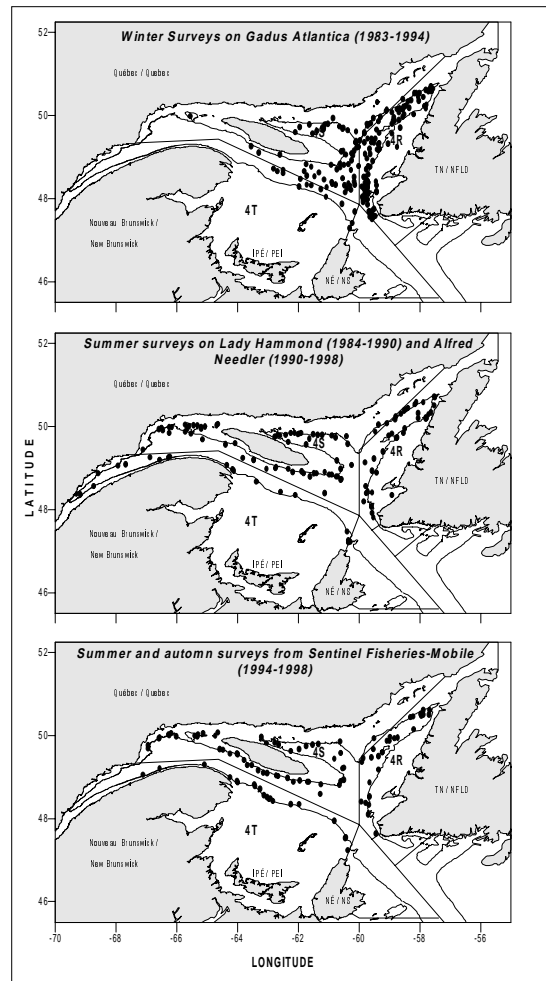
Winter Surveys on Gadus Atlantica (1983-1994)

52
50
48
46

Québec / Quebec
4S
4R
TN / NFLD
4T
Nouveau Brunswick / New Brunswick
IPÉ / PEI
NÉ / NS

Summer surveys on Lady Hammond (1984-1990) and Alfred Needler (1990-1998)

52
50
48
46

Québec / Quebec
4S
4R
TN / NFLD
4T
Nouveau Brunswick / New Brunswick
IPÉ / PEI
NÉ / NS

LATITUDE

Summer and automn surveys from Sentinel Fisheries-Mobile (1994-1998)

52
50
48
46

Québec / Quebec
4S
4R
TN / NFLD
4T
Nouveau Brunswick / New Brunswick
IPÉ / PEI
NÉ / NS

-70 -68 -66 -64 -62 -60 -58 -56

LONGITUDE